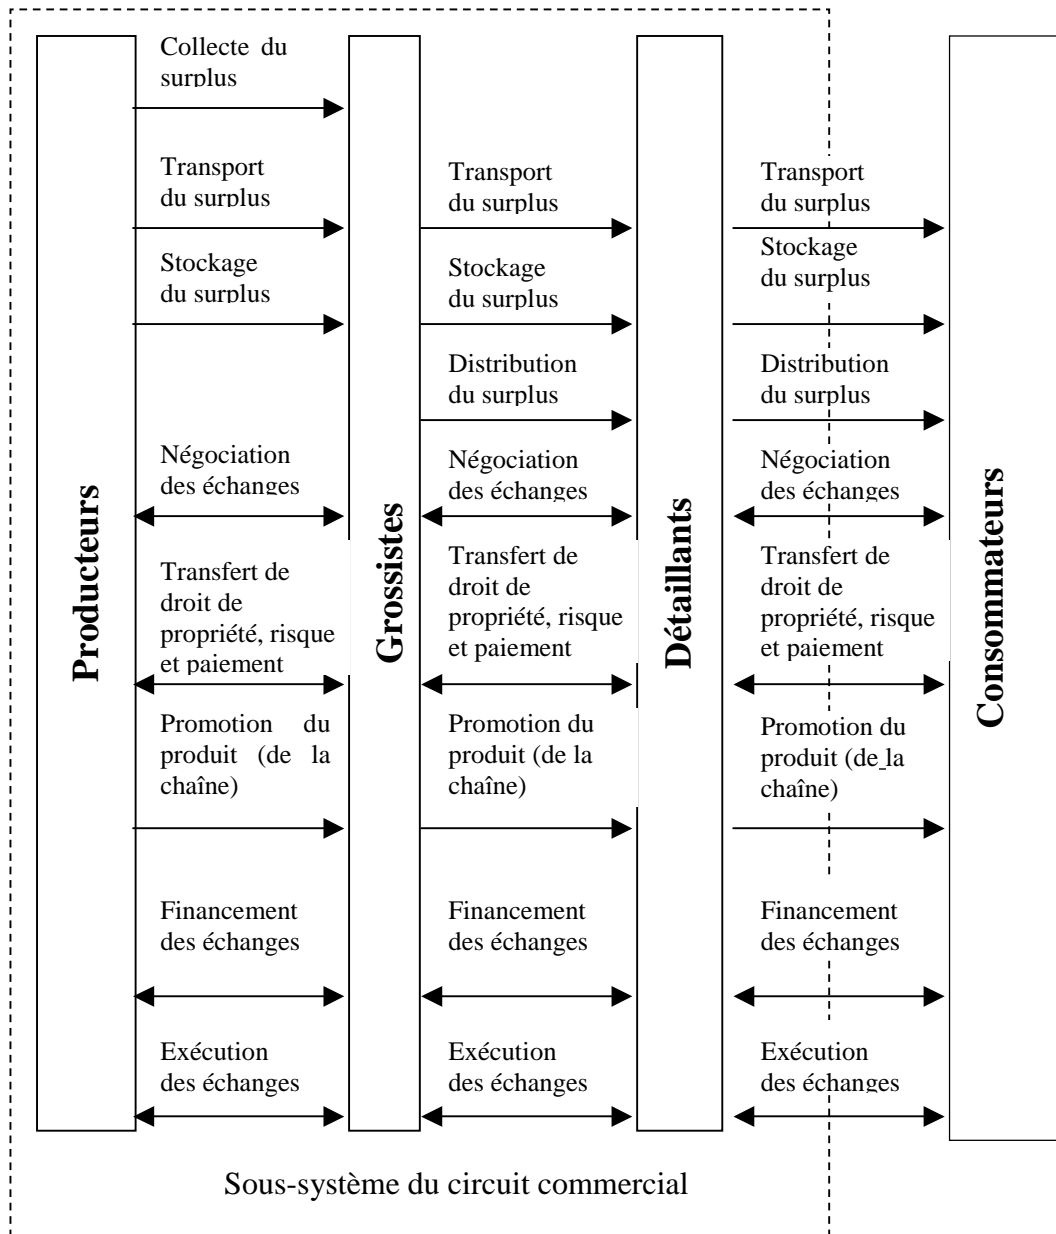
Producteurs

Collecte du surplus

Transport du surplus

Stockage du surplus

Négociation des échanges

Transfert de droit de propriété, risque et paiement

Promotion du produit (de la chaîne)

Financement des échanges

Exécution des échanges

Grossistes

Transport du surplus

Stockage du surplus

Distribution du surplus

Négociation des échanges

Transfert de droit de propriété, risque et paiement

Promotion du produit (de la chaîne)

Financement des échanges

Exécution des échanges

Détaillants

Transport du surplus

Stockage du surplus

Distribution du surplus

Négociation des échanges

Transfert de droit de propriété, risque et paiement

Promotion du produit (de la chaîne)

Financement des échanges

Exécution des échanges

Consommateurs

Sous-système du circuit commercial